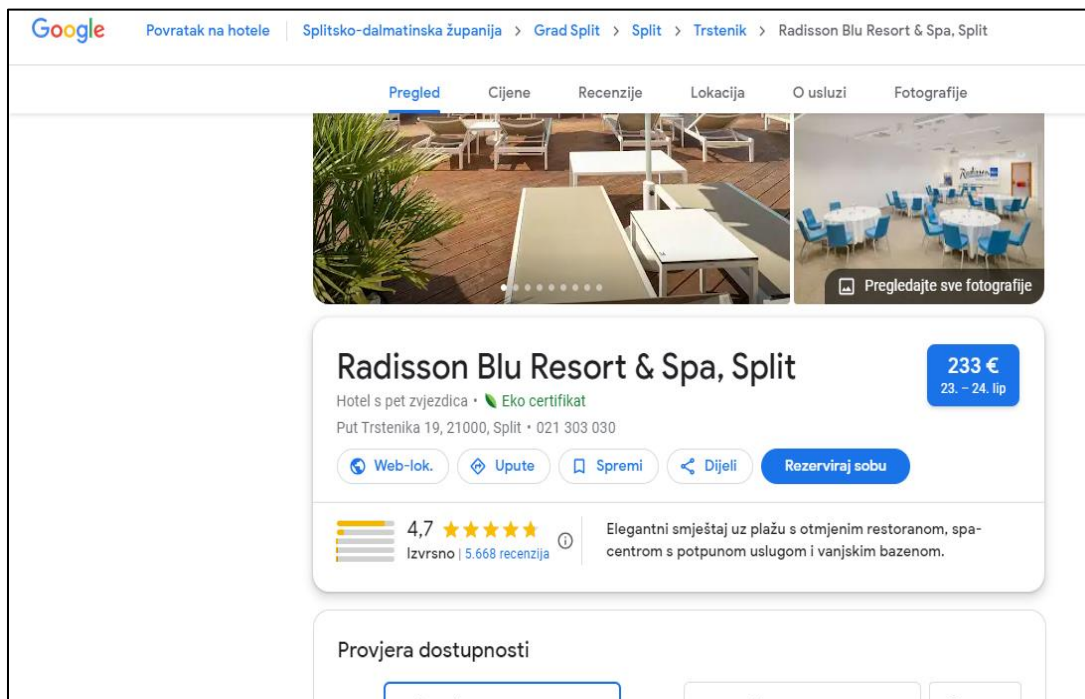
Google Povratak na hotele Splitsko-dalmatinska županija > Grad Split > Split > Trstenik > Radisson Blu Resort & Spa, Split

Pregled Cijene Recenzije Lokacija O usluzi Fotografije

Radisson

Pregledajte sve fotografije

Radisson Blu Resort & Spa, Split

233 €
23. – 24. lip

Hotel s pet zvjezdica • Eko certifikat

Put Trstenika 19, 21000, Split • 021 303 030

Web-lok. Upute Spremi Dijeli Rezerviraj sobu

4,7 ★★★★★
Izvrsno | 5.668 recenzija

Elegantni smještaj uz plažu s otmjenim restoranom, spa-centrom s potpunom uslugom i vanjskim bazenom.

Provjera dostupnosti